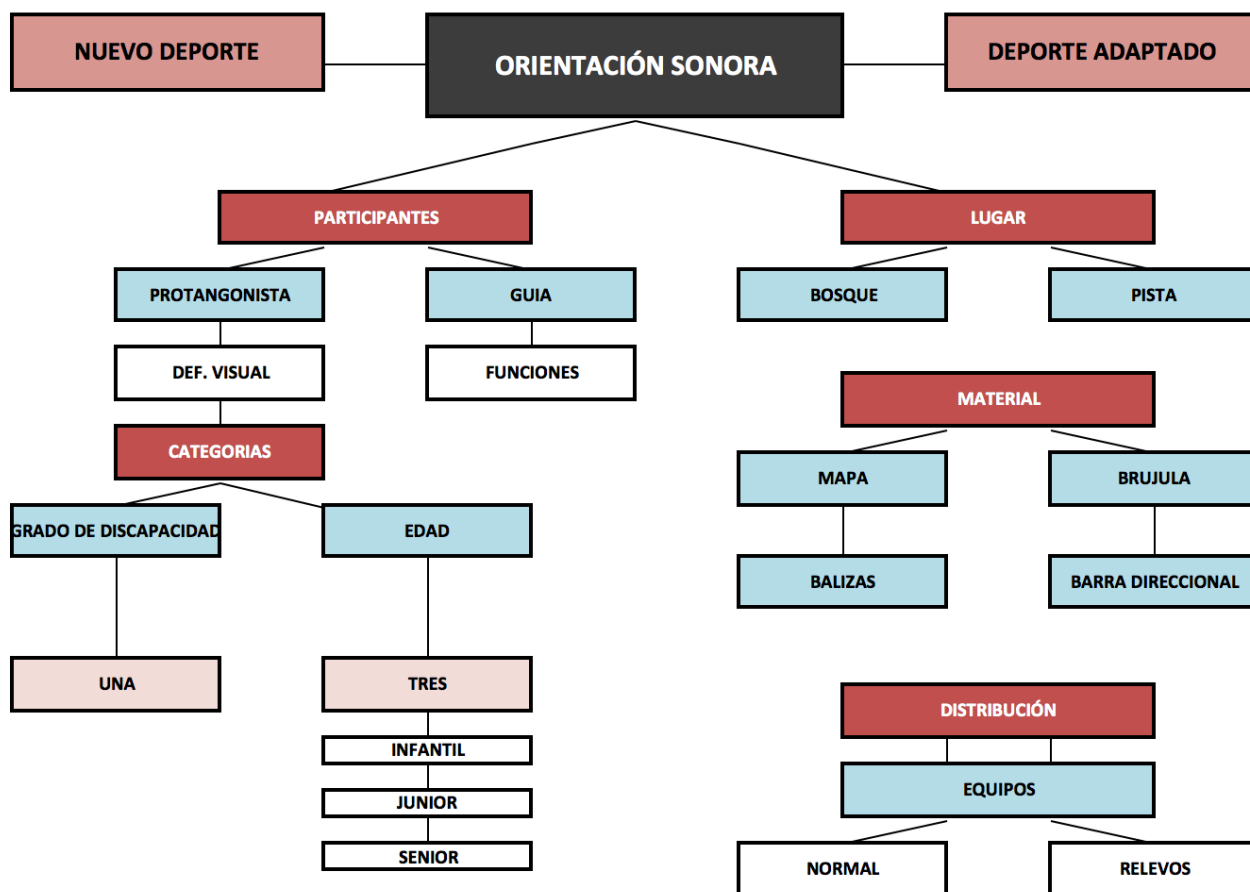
NUEVO DEPORTE

ORIENTACIÓN SONORA

DEPORTE ADAPTADO

PARTICIPANTES

LUGAR

PROTANGONISTA

GUIA

BOSQUE

PISTA

DEF. VISUAL

FUNCIONES

MATERIAL

CATEGORIAS

MAPA

BRUJULA

GRADO DE DISCAPACIDAD

EDAD

BALIZAS

BARRA DIRECCIONAL

UNA

TRES

DISTRIBUCIÓN

INFANTIL

EQUIPOS

JUNIOR

SENIOR

NORMAL

RELEVOS